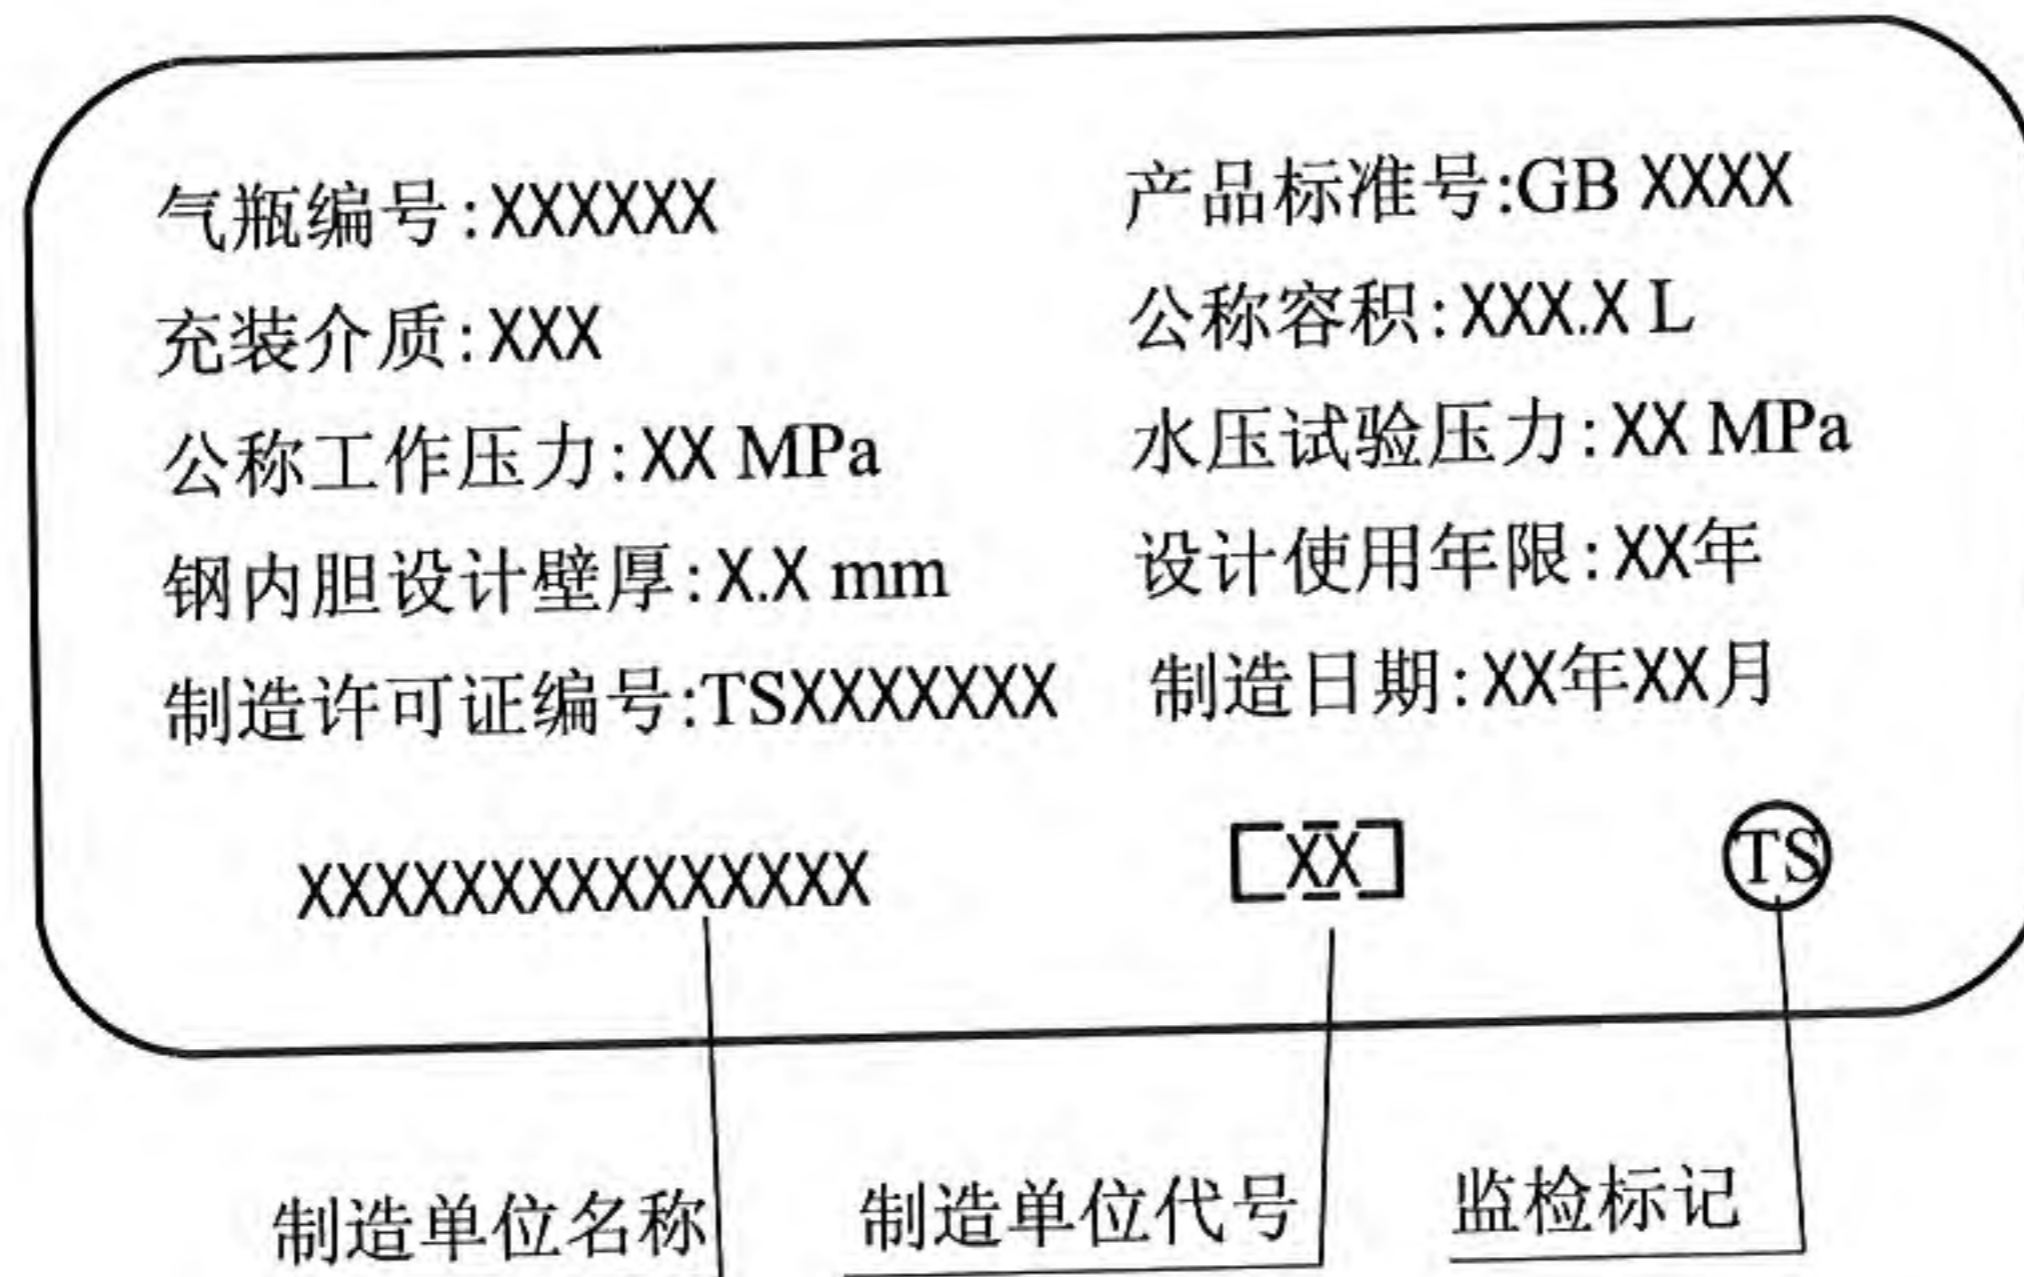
气瓶编号:XXXXXX

充装介质:XXX

公称工作压力:XX MPa

钢内胆设计壁厚:X.X mm

制造许可证编号:TSXXXXXXX

产品标准号:GB XXXX

公称容积:XXX.X L

水压试验压力:XX MPa

设计使用年限:XX年

制造日期:XX年XX月

XXXXXXXXXXXXXXX

[XX]

TS

制造单位名称

制造单位代号

监检标记